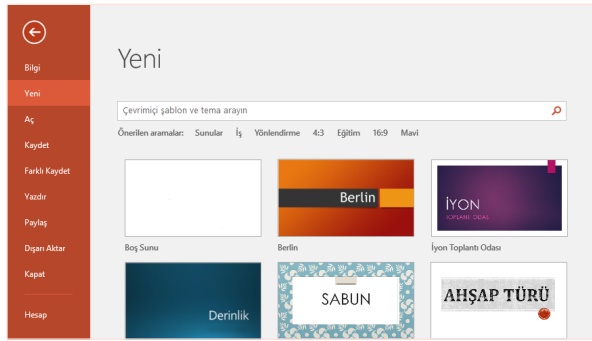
Bilgi
Yeni
Aç
Kaydet
Farklı Kaydet
Yazdır
Paylaş
Dışarı Aktar
Kapat
Hesap

Yeni

Çevrimiçi şablon ve tema arayın

Önerilen aramalar: Sunular İş Yönlendirme 4:3 Eğitim 16:9 Mavi

Boş Sunu

Berlin
Berlin

İYON
TOPLANTI ODASI
İyon Toplantı Odası

Derinlik

SABUN

AHŞAP TÜRÜ